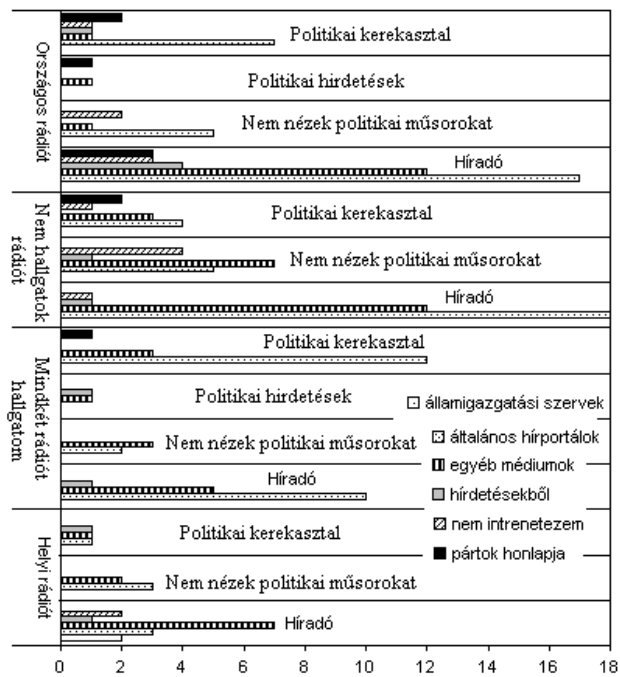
Országos rádiót

Politikai kerekasztal

Politikai hirdetések

Nem nézek politikai műsorokat

Híradó

Nem hallgatok rádiót

Politikai kerekasztal

Nem nézek politikai műsorokat

Híradó

Mindkét rádiót hallgatom

Politikai kerekasztal

Politikai hirdetések

Nem nézek politikai műsorokat

Híradó

Helyi rádiót

Politikai kerekasztal

Nem nézek politikai műsorokat

Híradó

államigazgatási szervek
általános hírportálok
egyéb médiumok
hírdetésekből
nem intrenetezem
pártok honlapja

0 2 4 6 8 10 12 14 16 18